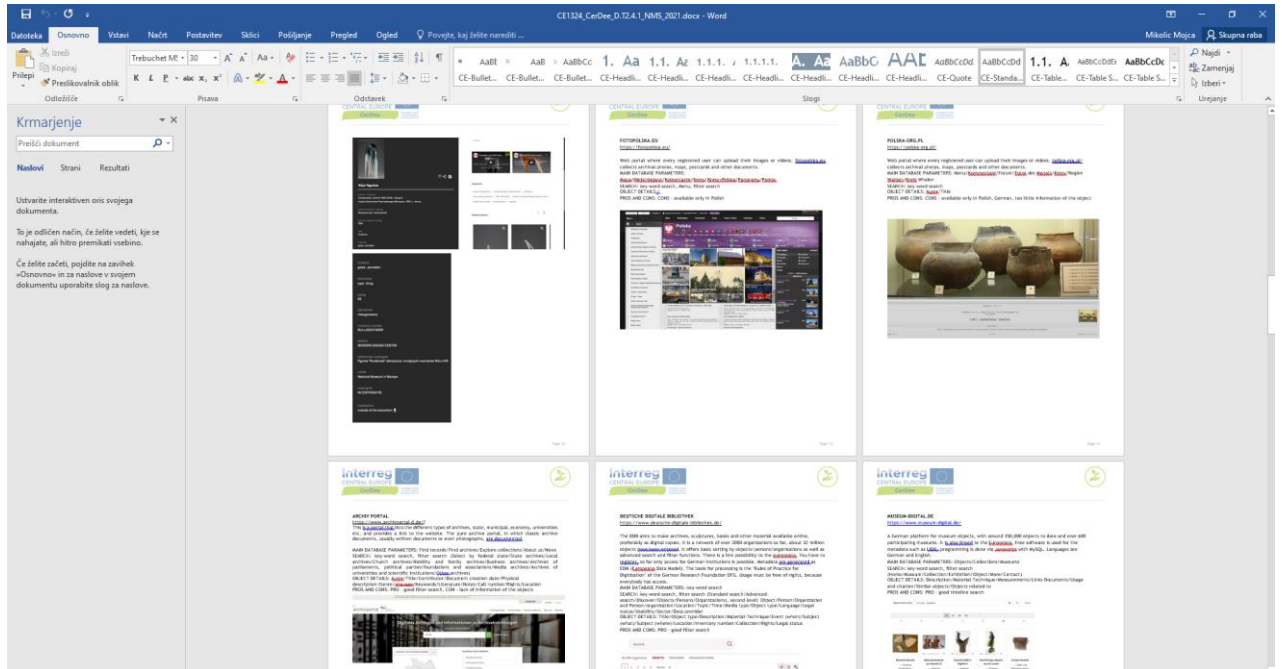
CE1324_CerDee_D.T2.4.1_NMS_2021.docx - Word

Datoteka Osnovno Vstavi Načrt Postavitev Sklici Pošiljanje Pregled Ogled Povejte, kaj želite narediti

Mikolic Mojca Skupna raba

Izreži
Kopiraj
Prilepi
Preslikovalnik oblik
Odložišče

Trebuchet MS 30
Pisava

Odstavek

AaBb AaB AaBbCc 1. Aa 1.1. Aa 1.1.1. 1.1.1.1. A. Aa AaBbC AAI AaBbCcDd AaBbCcDd 1.1. A AaBbCcDdEe AaBbCcDc
CE-Bullet... CE-Bullet... CE-Headli... CE-Headli... CE-Headli... CE-Headli... CE-Headli... CE-Headli... CE-Headli... CE-Quote CE-Standa... CE-Table... CE-Table S... CE-Table S...
Slogi

Najdi
Zamenjaj
Izberi
Urejanje

Krmarjenje

Preišči dokument

Naslovi Strani Rezultati

Ustvarite interaktiven oris svojega dokumenta.

To je odličen način, če želite vedeti, kje se nahajate, ali hitro premikati vsebino.

Če želite začeti, pojdite na zavihek »Osnovno« in za naslove v svojem dokumentu uporabite slog za naslove.

FOTOPOLSKA.EU

POLSKA-ORG.PL

Interreg
CENTRAL EUROPE
CerDee

ARCHIV PORTAL
https://www.archivportal-d.de/

DEUTSCHE DIGITALE BIBLIOTHEK
https://www.deutsche-digitale-bibliothek.de/

MUSEUM-DIGITAL.DE
https://www.museum-digital.de/

PROS AND CONS: PRO - good filter search